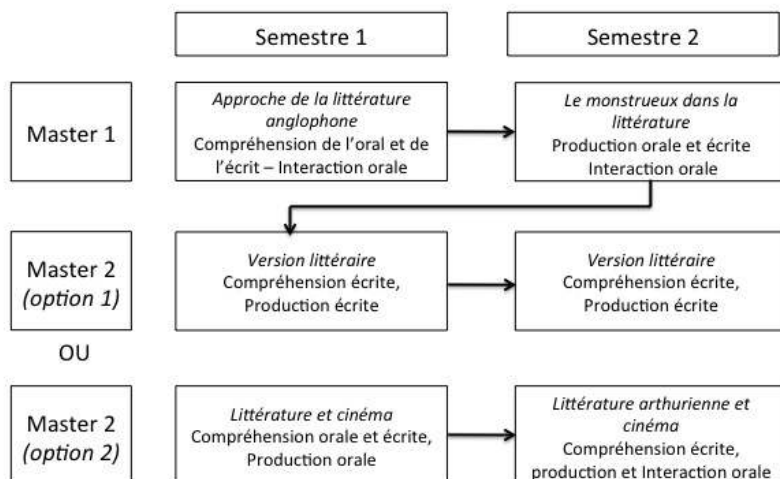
Semestre 1

Semestre 2

Master 1

Approche de la littérature anglophone
Compréhension de l'oral et de l'écrit – Interaction orale

Le monstrueux dans la littérature
Production orale et écrite
Interaction orale

Master 2 (option 1)

Version littéraire
Compréhension écrite, Production écrite

Version littéraire
Compréhension écrite, Production écrite

OU

Master 2 (option 2)

Littérature et cinéma
Compréhension orale et écrite, Production orale

Littérature arthurienne et cinéma
Compréhension écrite, production et Interaction orale